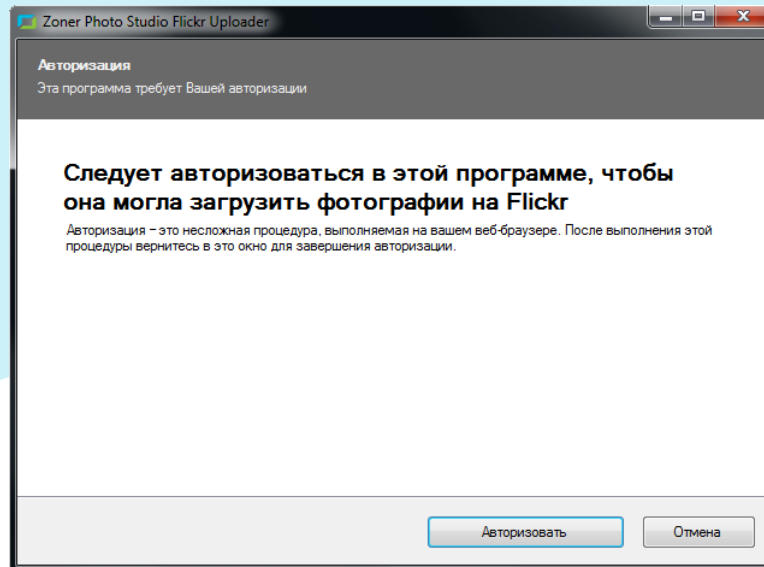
Zoner Photo Studio Flickr Uploader

Авторизация
Эта программа требует Вашей авторизации

Следует авторизоваться в этой программе, чтобы она могла загрузить фотографии на Flickr

Авторизация – это несложная процедура, выполняемая на вашем веб-браузере. После выполнения этой процедуры вернитесь в это окно для завершения авторизации.

Авторизовать

Отмена